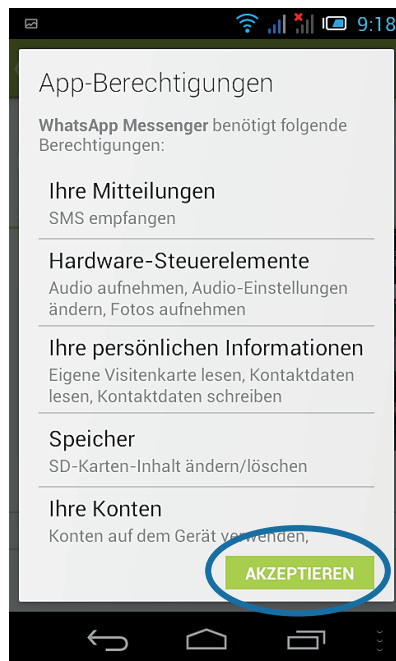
9:18

App-Berechtigungen

WhatsApp Messenger benötigt folgende Berechtigungen:

Ihre Mitteilungen
SMS empfangen

Hardware-Steuerelemente
Audio aufnehmen, Audio-Einstellungen ändern, Fotos aufnehmen

Ihre persönlichen Informationen
Eigene Visitenkarte lesen, Kontaktdaten lesen, Kontaktdaten schreiben

Speicher
SD-Karten-Inhalt ändern/löschen

Ihre Konten
Konten auf dem Gerät verwenden,

AKZEPTIEREN